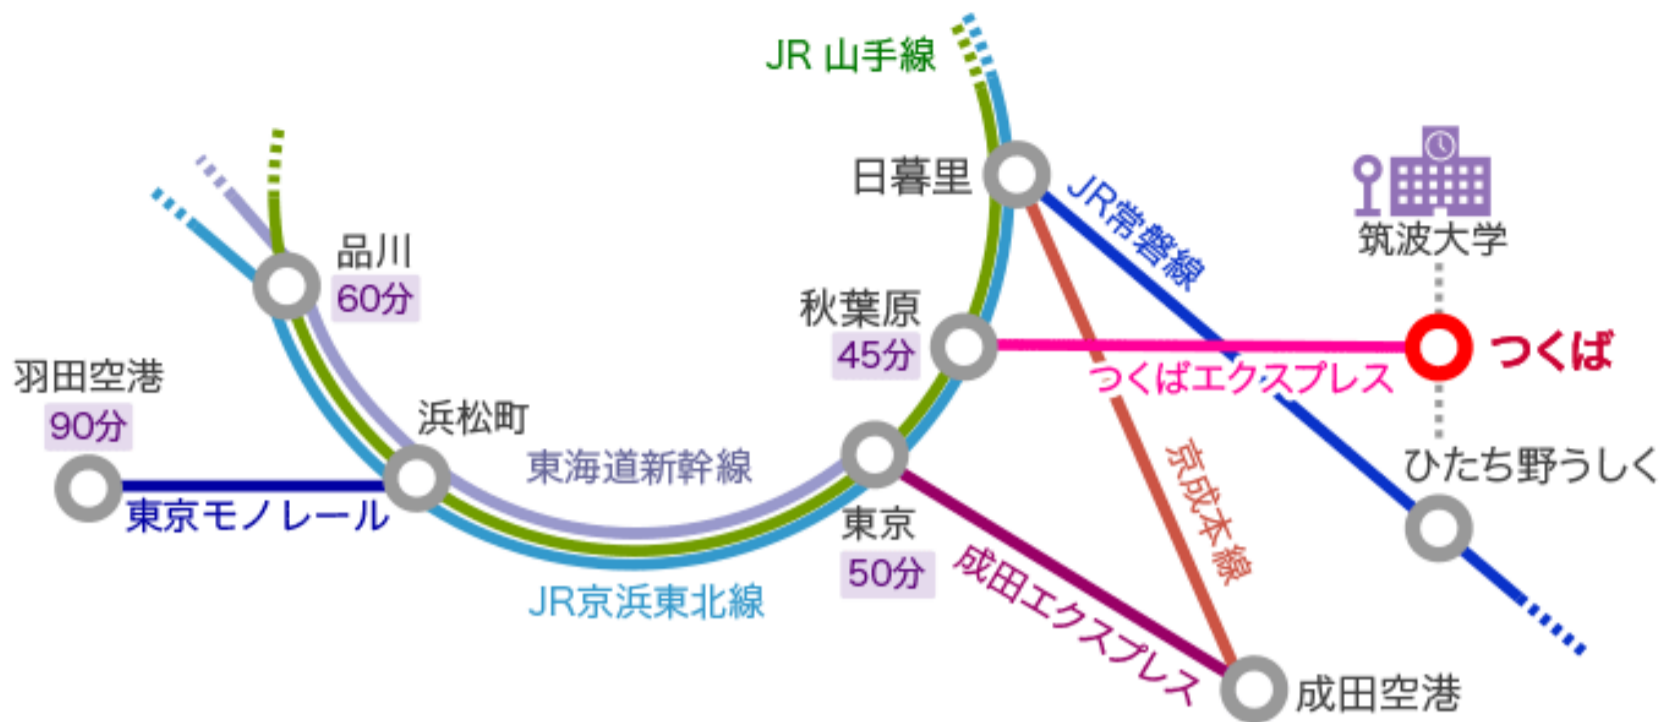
JR 山手線

日暮里

JR常磐線

筑波大学

品川
60分

秋葉原
45分

つくば

つくばエクスプレス

羽田空港
90分

浜松町

東海道新幹線

京成本線

ひたち野うしく

東京モノレール

東京
50分

JR京浜東北線

成田エクスプレス

成田空港